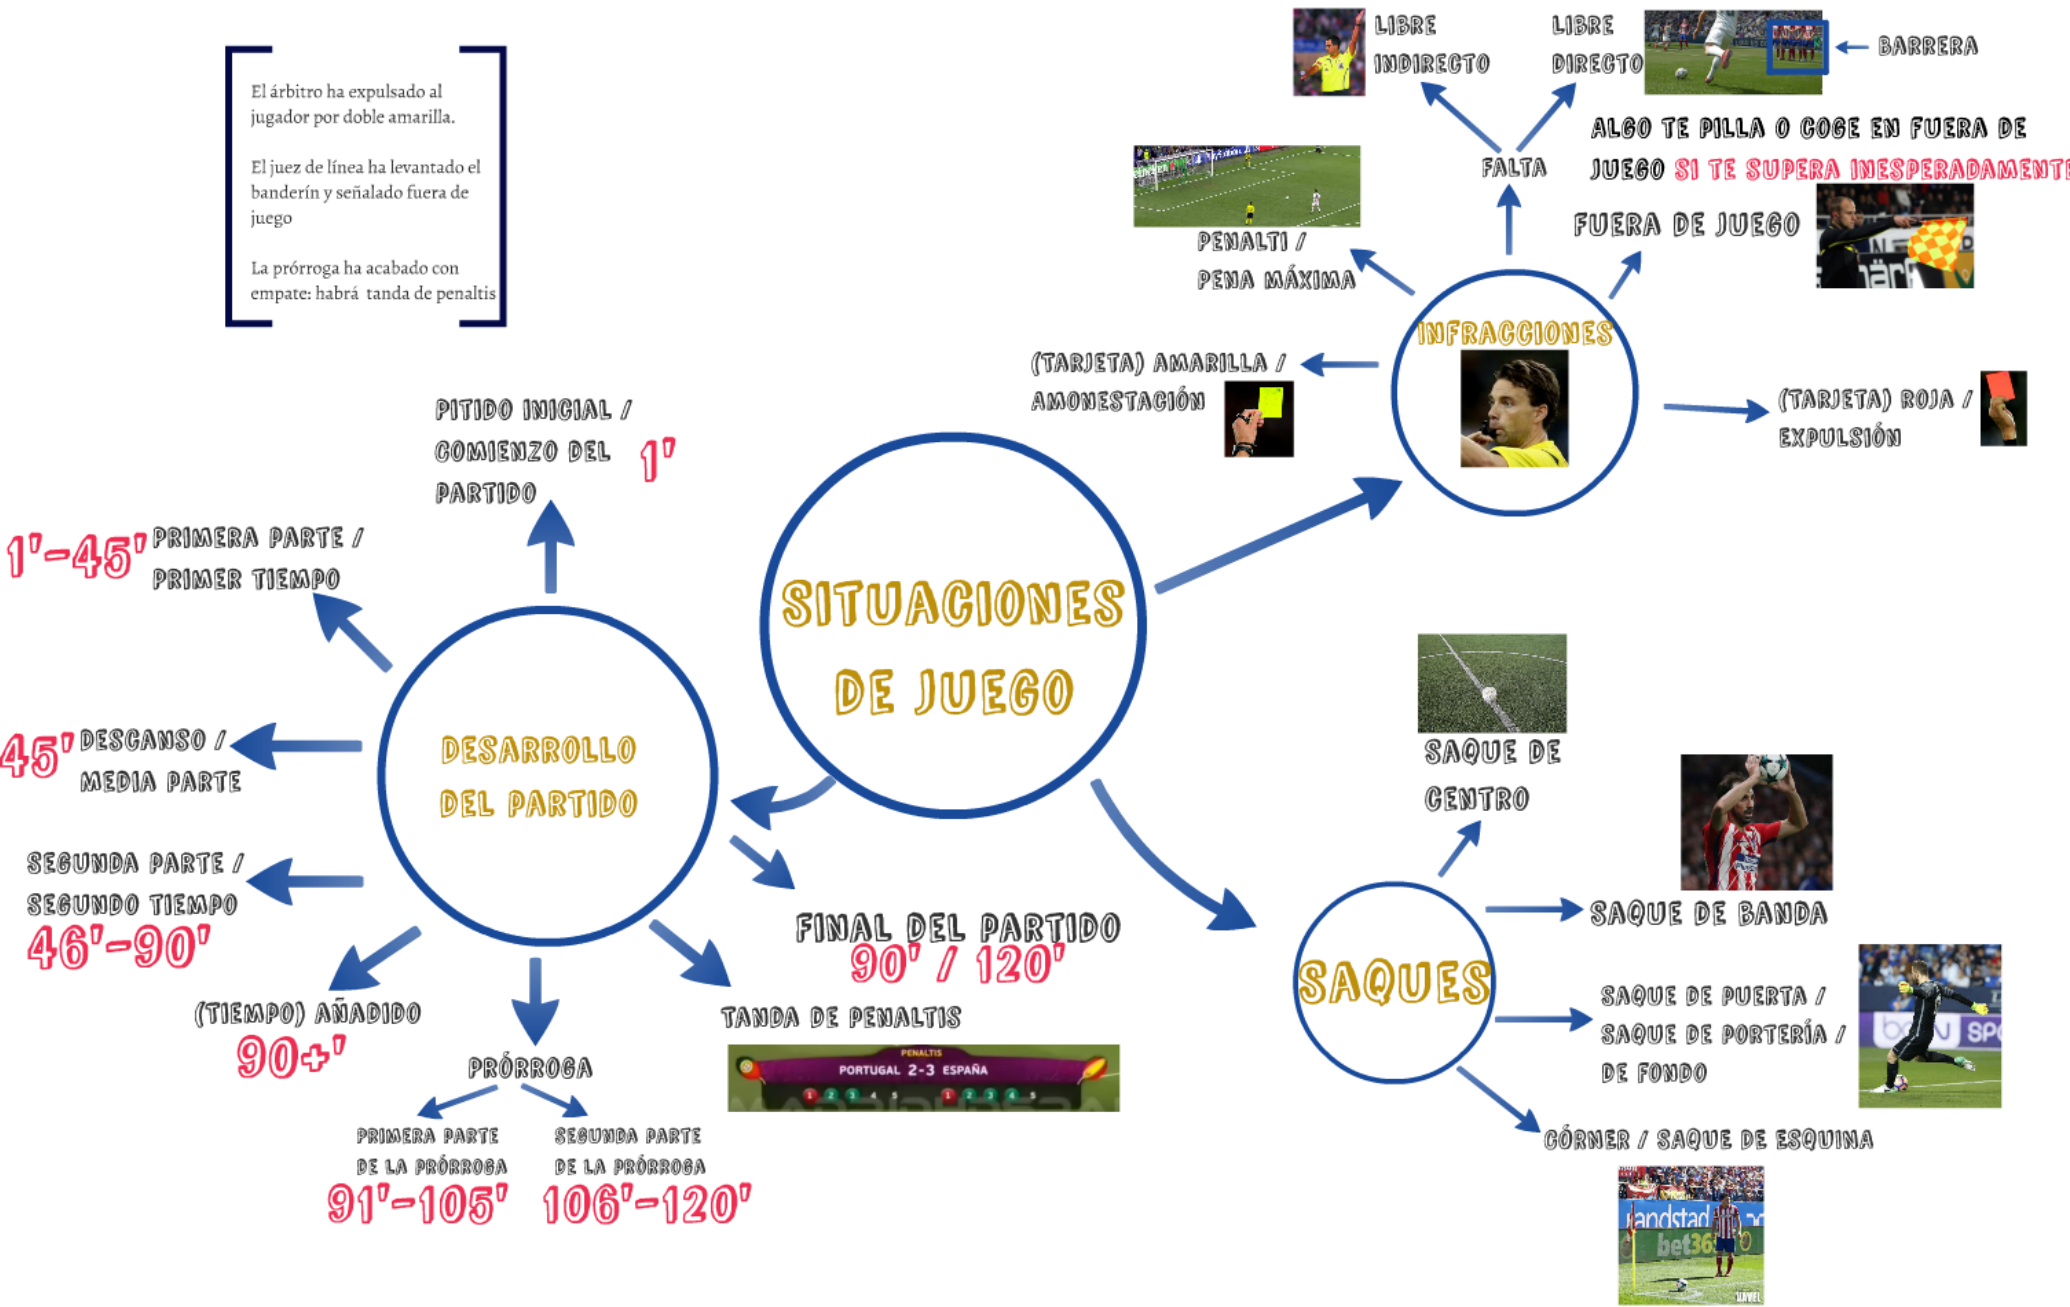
El árbitro ha expulsado al jugador por doble amarilla.

El juez de línea ha levantado el banderín y señalado fuera de juego

La prórroga ha acabado con empate: habrá tanda de penaltis

LIBRE INDIRECTO

LIBRE DIRECTO

BARRERA

FALTA

ALGO TE PILLA O COGE EN FUERA DE JUEGO SI TE SUPERA INESPERADAMENTE

PENALTI / PENA MÁXIMA

FUERA DE JUEGO

INFRACCIONES

(TARJETA) AMARILLA / AMONESTACIÓN

(TARJETA) ROJA / EXPULSIÓN

PITIDO INICIAL / COMIENZO DEL PARTIDO 1'

1'-45' PRIMERA PARTE / PRIMER TIEMPO

SITUACIONES DE JUEGO

45' DESCANSO / MEDIA PARTE

DESARROLLO DEL PARTIDO

SEGUNDA PARTE / SEGUNDO TIEMPO 46'-90'

FINAL DEL PARTIDO 90' / 120'

(TIEMPO) AÑADIDO 90+'

PRÓRROGA

TANDA DE PENALTIS

PENALTIS PORTUGAL 2-3 ESPAÑA

PRIMERA PARTE DE LA PRÓRROGA 91'-105'

SEGUNDA PARTE DE LA PRÓRROGA 106'-120'

SAQUE DE CENTRO

SAQUES

SAQUE DE BANDA

SAQUE DE PUERTA / SAQUE DE PORTERÍA / DE FONDO

CÓRNER / SAQUE DE ESQUINA